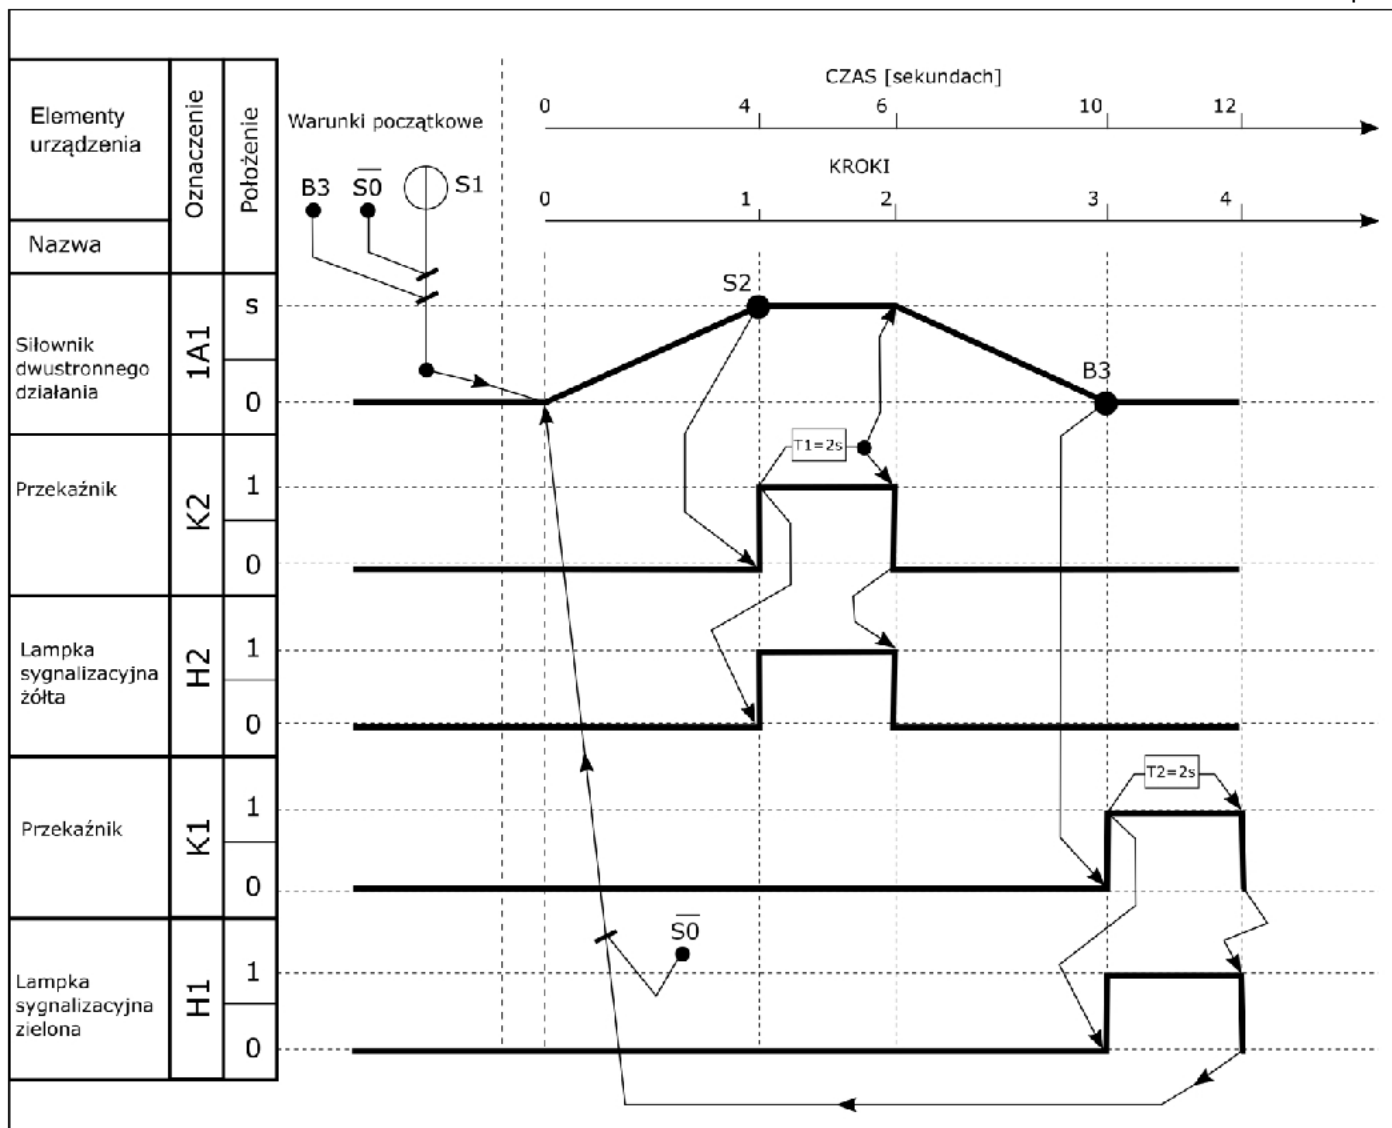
| Elementy urządzenia | Oznaczenie | Położenie |
|---|---|---|
| Nazwa | | |
| Siłownik dwustronnego działania | 1A1 | s |
| | | 0 |
| Przekaźnik | K2 | 1 |
| | | 0 |
| Lampka sygnalizacyjna żółta | H2 | 1 |
| | | 0 |
| Przekaźnik | K1 | 1 |
| | | 0 |
| Lampka sygnalizacyjna zielona | H1 | 1 |
| | | 0 |

Warunki początkowe

B3 $\overline{S0}$ S1

CZAS [sekundach]

0 4 6 10 12

KROKI

0 1 2 3 4

S2

B3

T1=2s

T2=2s

$\overline{S0}$